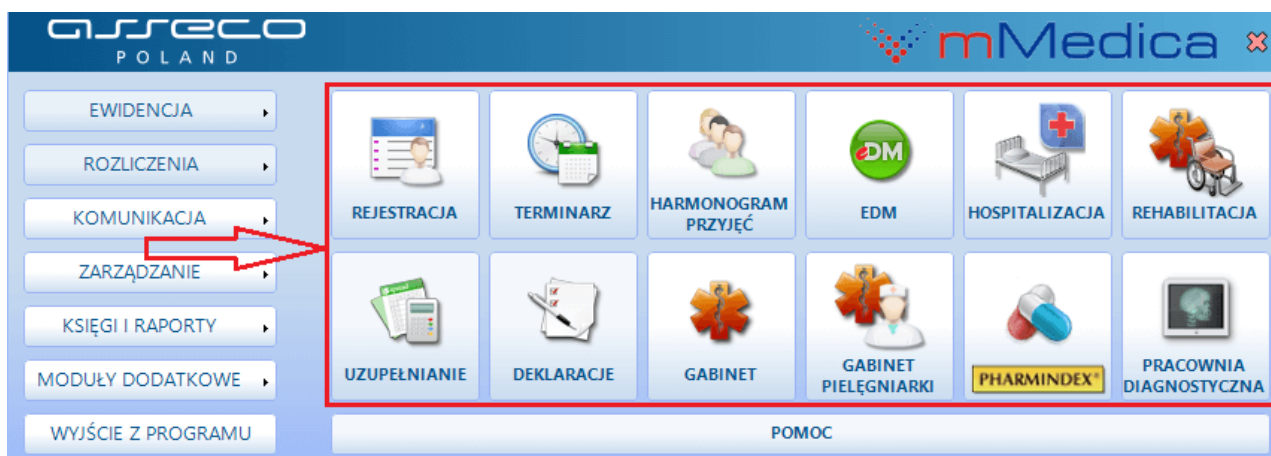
asseco
POLAND

mMedica

EWIDENCJA
ROZLICZENIA
KOMUNIKACJA
ZARZĄDZANIE
KSIĘGI I RAPORTY
MODUŁY DODATKOWE
WYJŚCIE Z PROGRAMU

REJESTRACJA
TERMINARZ
HARMONOGRAM PRZYJĘĆ
EDM
HOSPITALIZACJA
REHABILITACJA
UZUPEŁNIANIE
DEKLARACJE
GABINET
GABINET PIELĘGNIARKI
PHARMINDEX®
PRACOWNIA DIAGNOSTYCZNA

POMOC